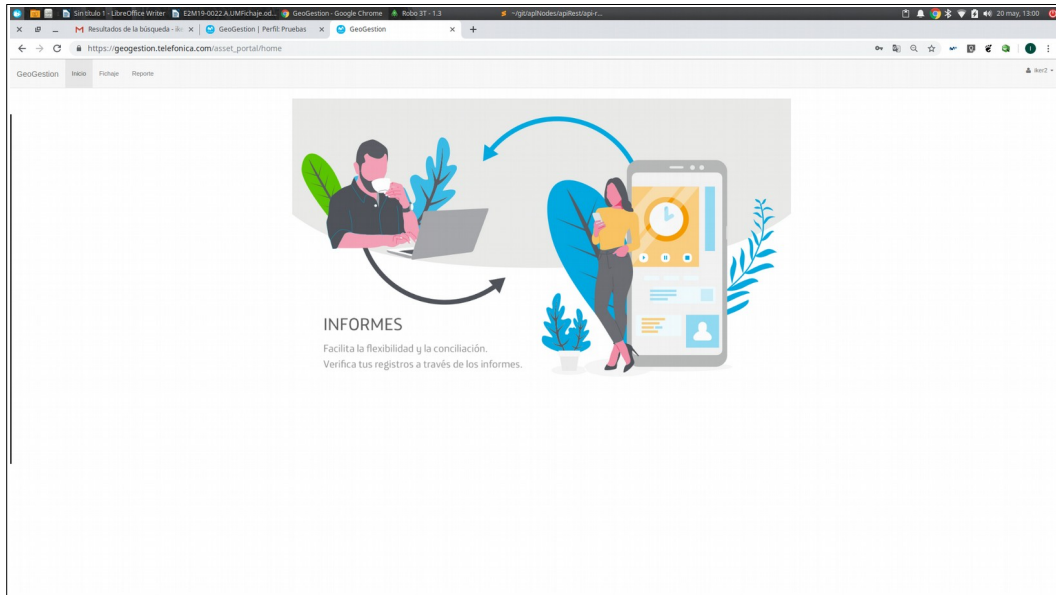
Sin título 1 - LibreOffice Writer E2M19-0022.A.UMFichaje.od... GeoGestion - Google Chrome Robo 3T - 1.3 ~/git/apiNodes/apiRest/api-r... 20 may, 13:00

Resultados de la búsqueda - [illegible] × GeoGestion | Perfil: Pruebas × GeoGestion × +

https://geogestion.telefonica.com/asset_portal/home

GeoGestion Inicio Fichaje Reporte

Iker2

INFORMES

Facilita la flexibilidad y la conciliación.
Verifica tus registros a través de los informes.